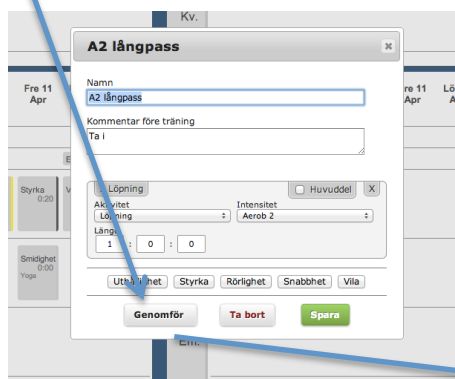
Kv.

A2 långpass

Namn
A2 långpass

Kommentar före träning
Ta i

Fre 11 Apr

Fre 11 Apr

Lö

Styrka 0:20

Smidighet 0:00 Yoga

Löpning

Huvuddel

X

Aktivitet
Löpning

Intensitet
Aerob 2

Längd
1 : 0 : 0

Uth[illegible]het

Styrka

Rörlighet

Snabbhet

Vila

Genomför

Ta bort

Spara

Em.